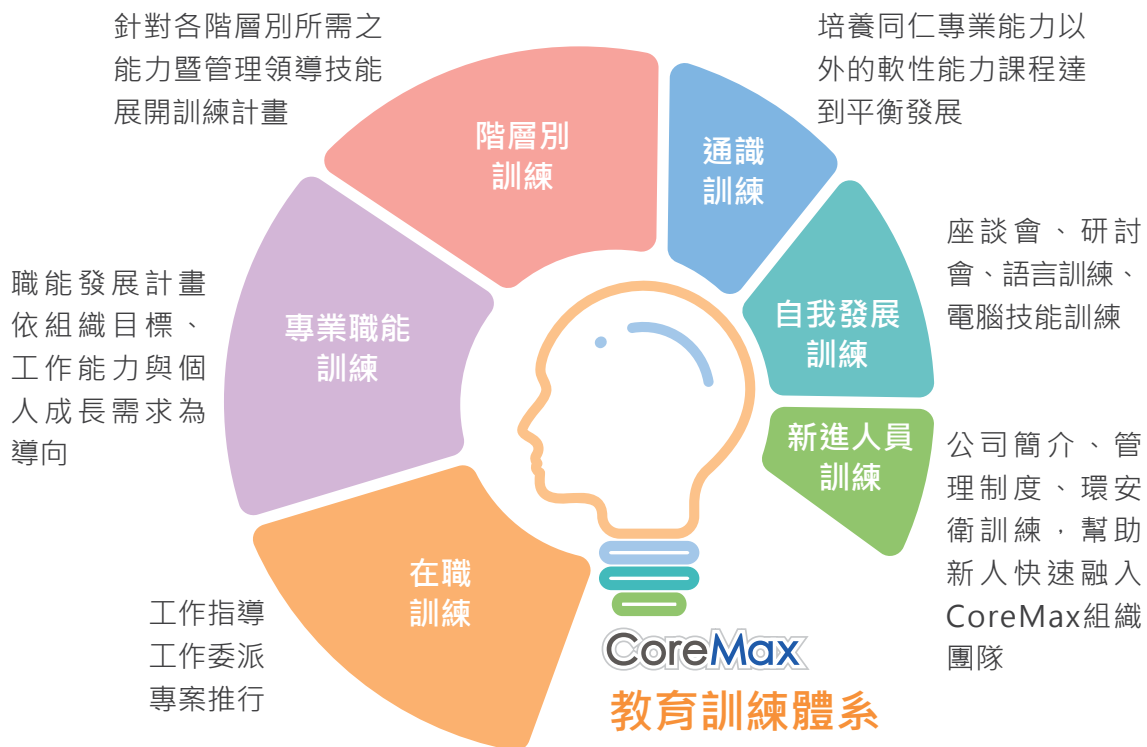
針對各階層別所需之能力暨管理領導技能展開訓練計畫

階層別訓練

培養同仁專業能力以外的軟性能力課程達到平衡發展

通識訓練

職能發展計畫依組織目標、工作能力與個人成長需求為導向

專業職能訓練

自我發展訓練

座談會、研討會、語言訓練、電腦技能訓練

新進人員訓練

公司簡介、管理制度、環安衛訓練，幫助新人快速融入CoreMax組織團隊

在職訓練

工作指導
工作委派
專案推行

CoreMax
教育訓練體系